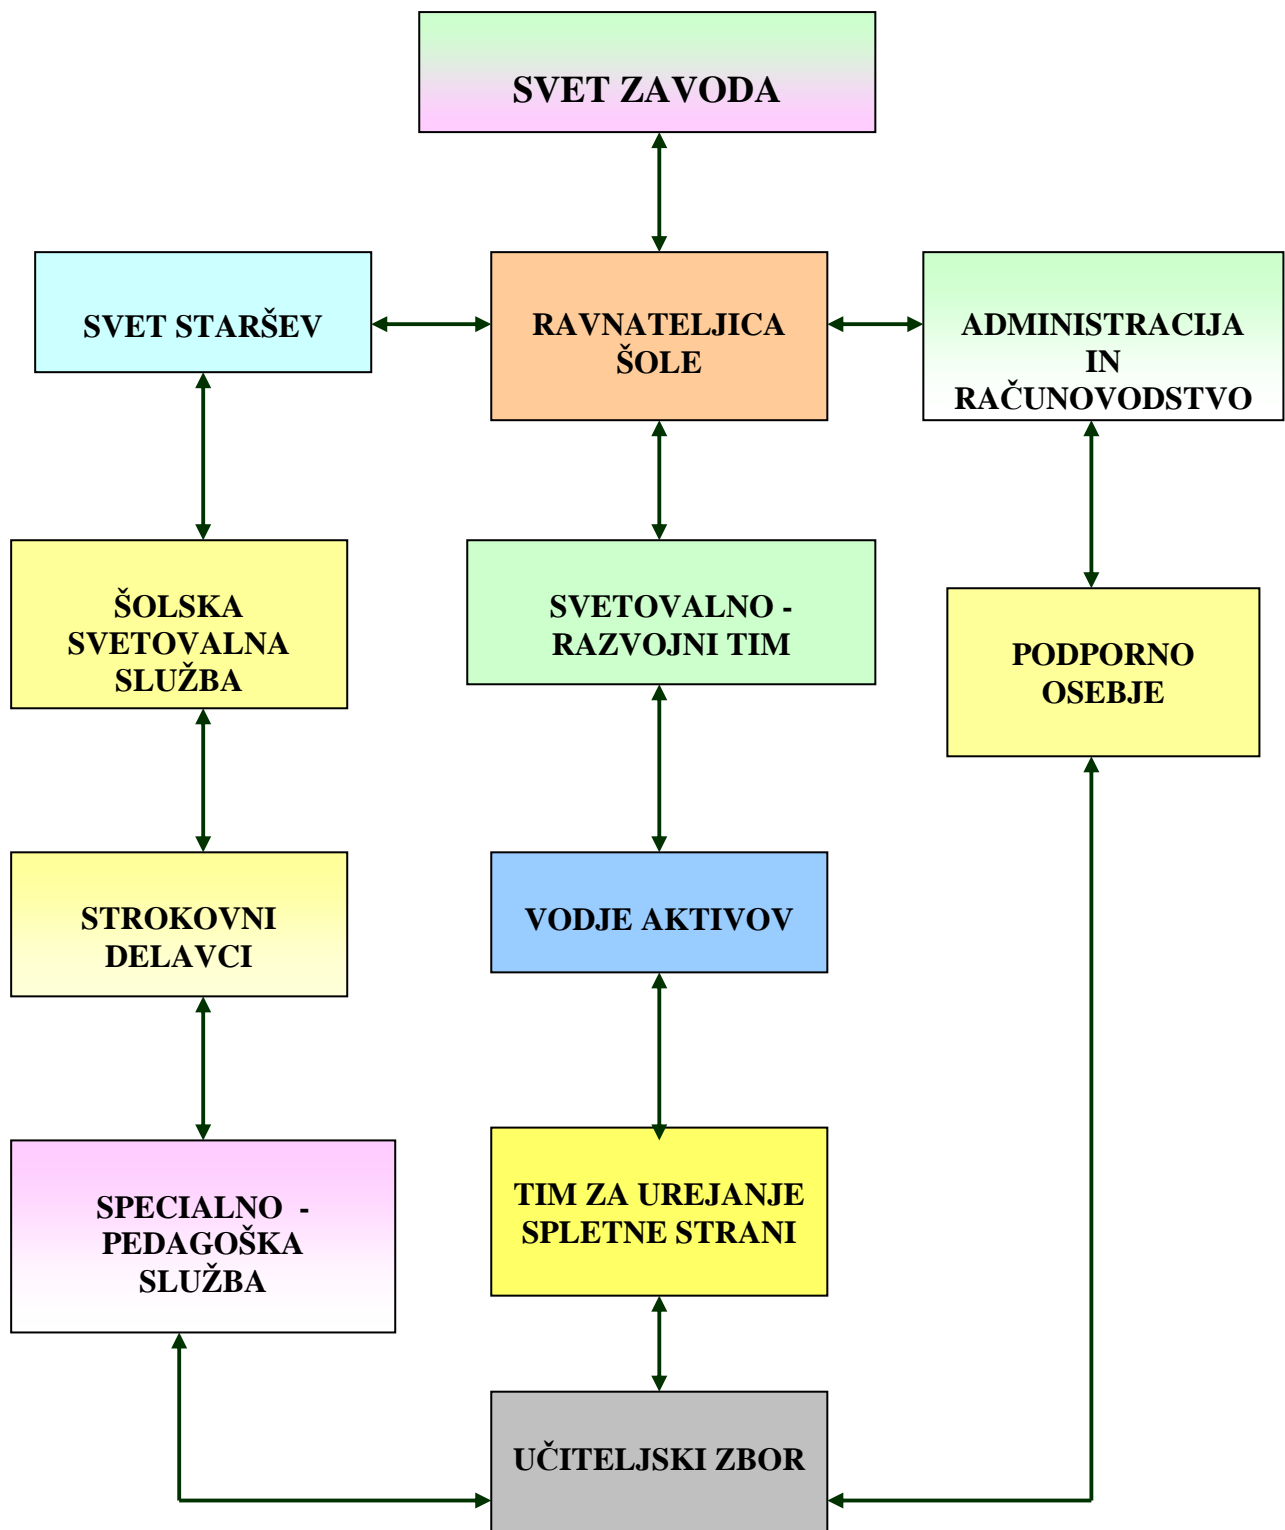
SVET ZAVODA

SVET STARŠEV

RAVNATELJICA ŠOLE

ADMINISTRACIJA IN RAČUNOVODSTVO

ŠOLSKA SVETOVALNA SLUŽBA

SVETOVALNO - RAZVOJNI TIM

PODPORNO OSEBJE

STROKOVNI DELAVCI

VODJE AKTIVOV

SPECIALNO - PEDAGOŠKA SLUŽBA

TIM ZA UREJANJE SPLETNE STRANI

UČITELJSKI ZBOR